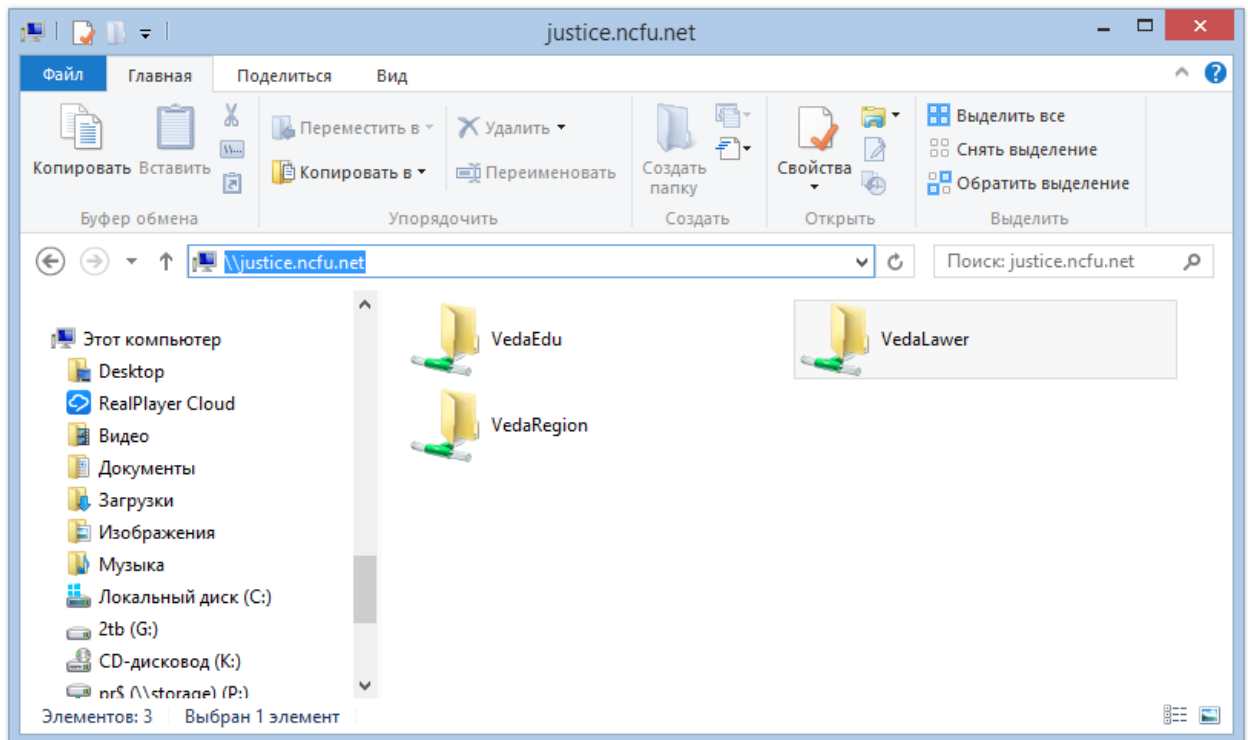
justice.ncfu.net

Файл Главная Поделиться Вид

Копировать Вставить
Буфер обмена

Переместить в
Копировать в
Удалить
Переименовать
Упорядочить

Создать папку
Создать

Свойства
Открыть

Выделить все
Снять выделение
Обратить выделение
Выделить

\\justice.ncfu.net

Поиск: justice.ncfu.net

Этот компьютер
Desktop
RealPlayer Cloud
Видео
Документы
Загрузки
Изображения
Музыка
Локальный диск (C:)
2tb (G:)
CD-дисковод (K:)
pr$ (\\storage) (P:)

VedaEdu
VedaLawer
VedaRegion

Элементов: 3 Выбран 1 элемент